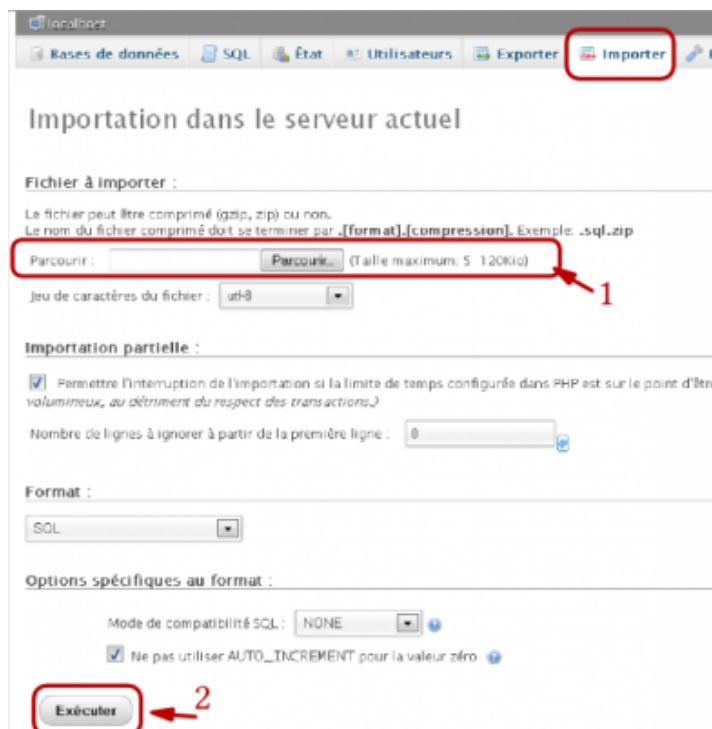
localhost

Bases de données | SQL | État | Utilisateurs | Exporter | Importer

Importation dans le serveur actuel

Fichier à importer :

Le fichier peut être comprimé (gzip, zip) ou non.
Le nom du fichier comprimé doit se terminer par .[format].[compression]. Exemple: .sql.zip

Parcourir : Parcourir... (Taille maximum: 5 120Kio)

1

Jeu de caractères du fichier : utf-8

Importation partielle :

Permettre l'interruption de l'importation si la limite de temps configurée dans PHP est sur le point d'être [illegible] volumineux, au détriment du respect des transactions.)

Nombre de lignes à ignorer à partir de la première ligne : 0

Format :

SQL

Options spécifiques au format :

Mode de compatibilité SQL : NONE

Ne pas utiliser AUTO_INCREMENT pour la valeur zéro

Exécuter

2